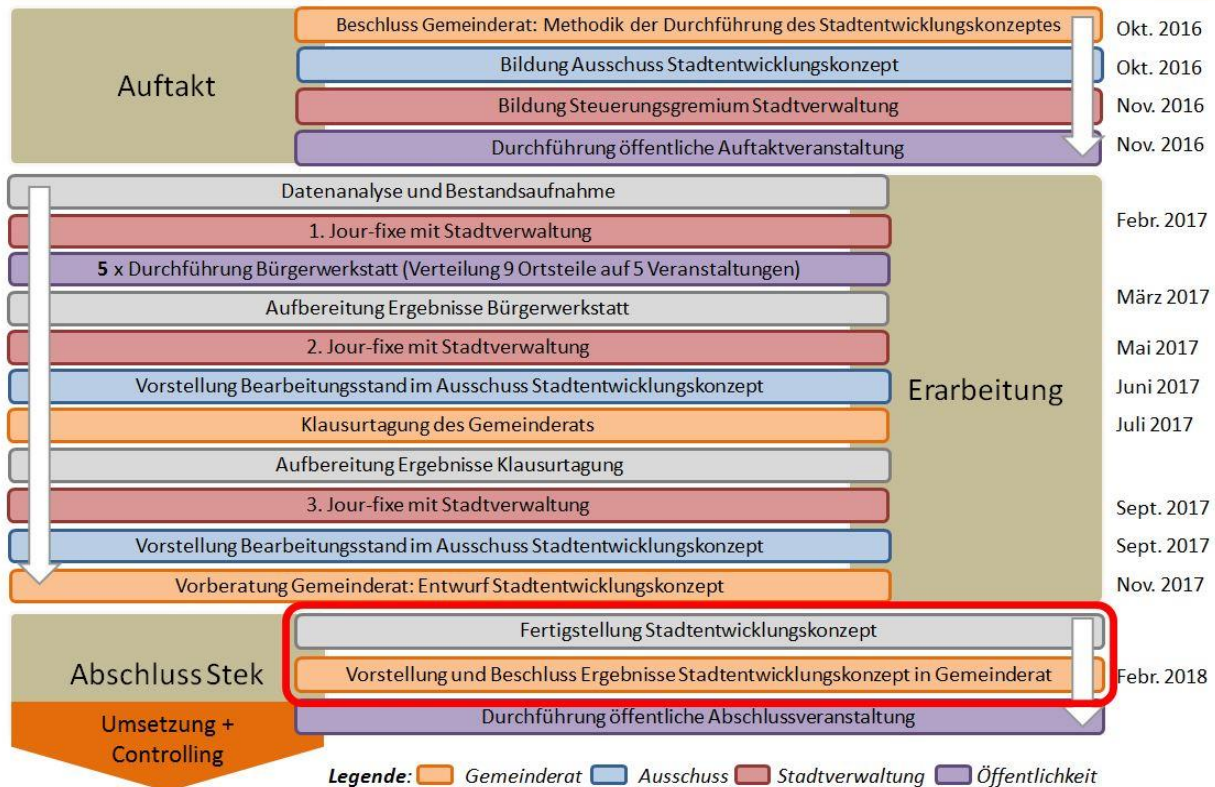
Auftakt

Beschluss Gemeinderat: Methodik der Durchführung des Stadtentwicklungskonzeptes Okt. 2016

Bildung Ausschuss Stadtentwicklungskonzept Okt. 2016

Bildung Steuerungsgremium Stadtverwaltung Nov. 2016

Durchführung öffentliche Auftaktveranstaltung Nov. 2016

Erarbeitung

Datenanalyse und Bestandsaufnahme

1. Jour-fixe mit Stadtverwaltung Febr. 2017

5 x Durchführung Bürgerwerkstatt (Verteilung 9 Ortsteile auf 5 Veranstaltungen)

Aufbereitung Ergebnisse Bürgerwerkstatt März 2017

2. Jour-fixe mit Stadtverwaltung Mai 2017

Vorstellung Bearbeitungsstand im Ausschuss Stadtentwicklungskonzept Juni 2017

Klausurtagung des Gemeinderats Juli 2017

Aufbereitung Ergebnisse Klausurtagung

3. Jour-fixe mit Stadtverwaltung Sept. 2017

Vorstellung Bearbeitungsstand im Ausschuss Stadtentwicklungskonzept Sept. 2017

Vorberatung Gemeinderat: Entwurf Stadtentwicklungskonzept Nov. 2017

Abschluss Stek

Fertigstellung Stadtentwicklungskonzept

Vorstellung und Beschluss Ergebnisse Stadtentwicklungskonzept in Gemeinderat Febr. 2018

Durchführung öffentliche Abschlussveranstaltung

Umsetzung + Controlling

Legende: Gemeinderat Ausschuss Stadtverwaltung Öffentlichkeit